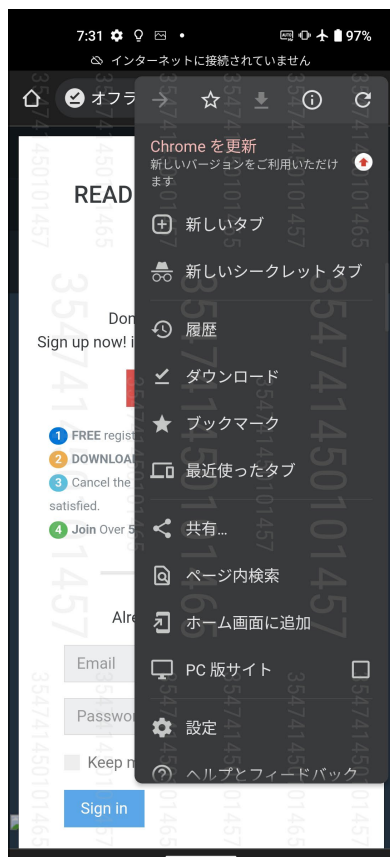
7:31 97%
インターネットに接続されていません

オフラ

READ

Don
Sign up now! i

1 FREE regist
2 DOWNLOA
3 Cancel the
satisfied.
4 Join Over 5

Alre
Email
Passwo
Keep m
Sign in

Chrome を更新
新しいバージョンをご利用いただけます

新しいタブ
新しいシークレット タブ
履歴
ダウンロード
ブックマーク
最近使ったタブ
共有...
ページ内検索
ホーム画面に追加
PC 版サイト
設定
ヘルプとフィードバック

3547414501457
3547414501457
3547414501457
3547414501457